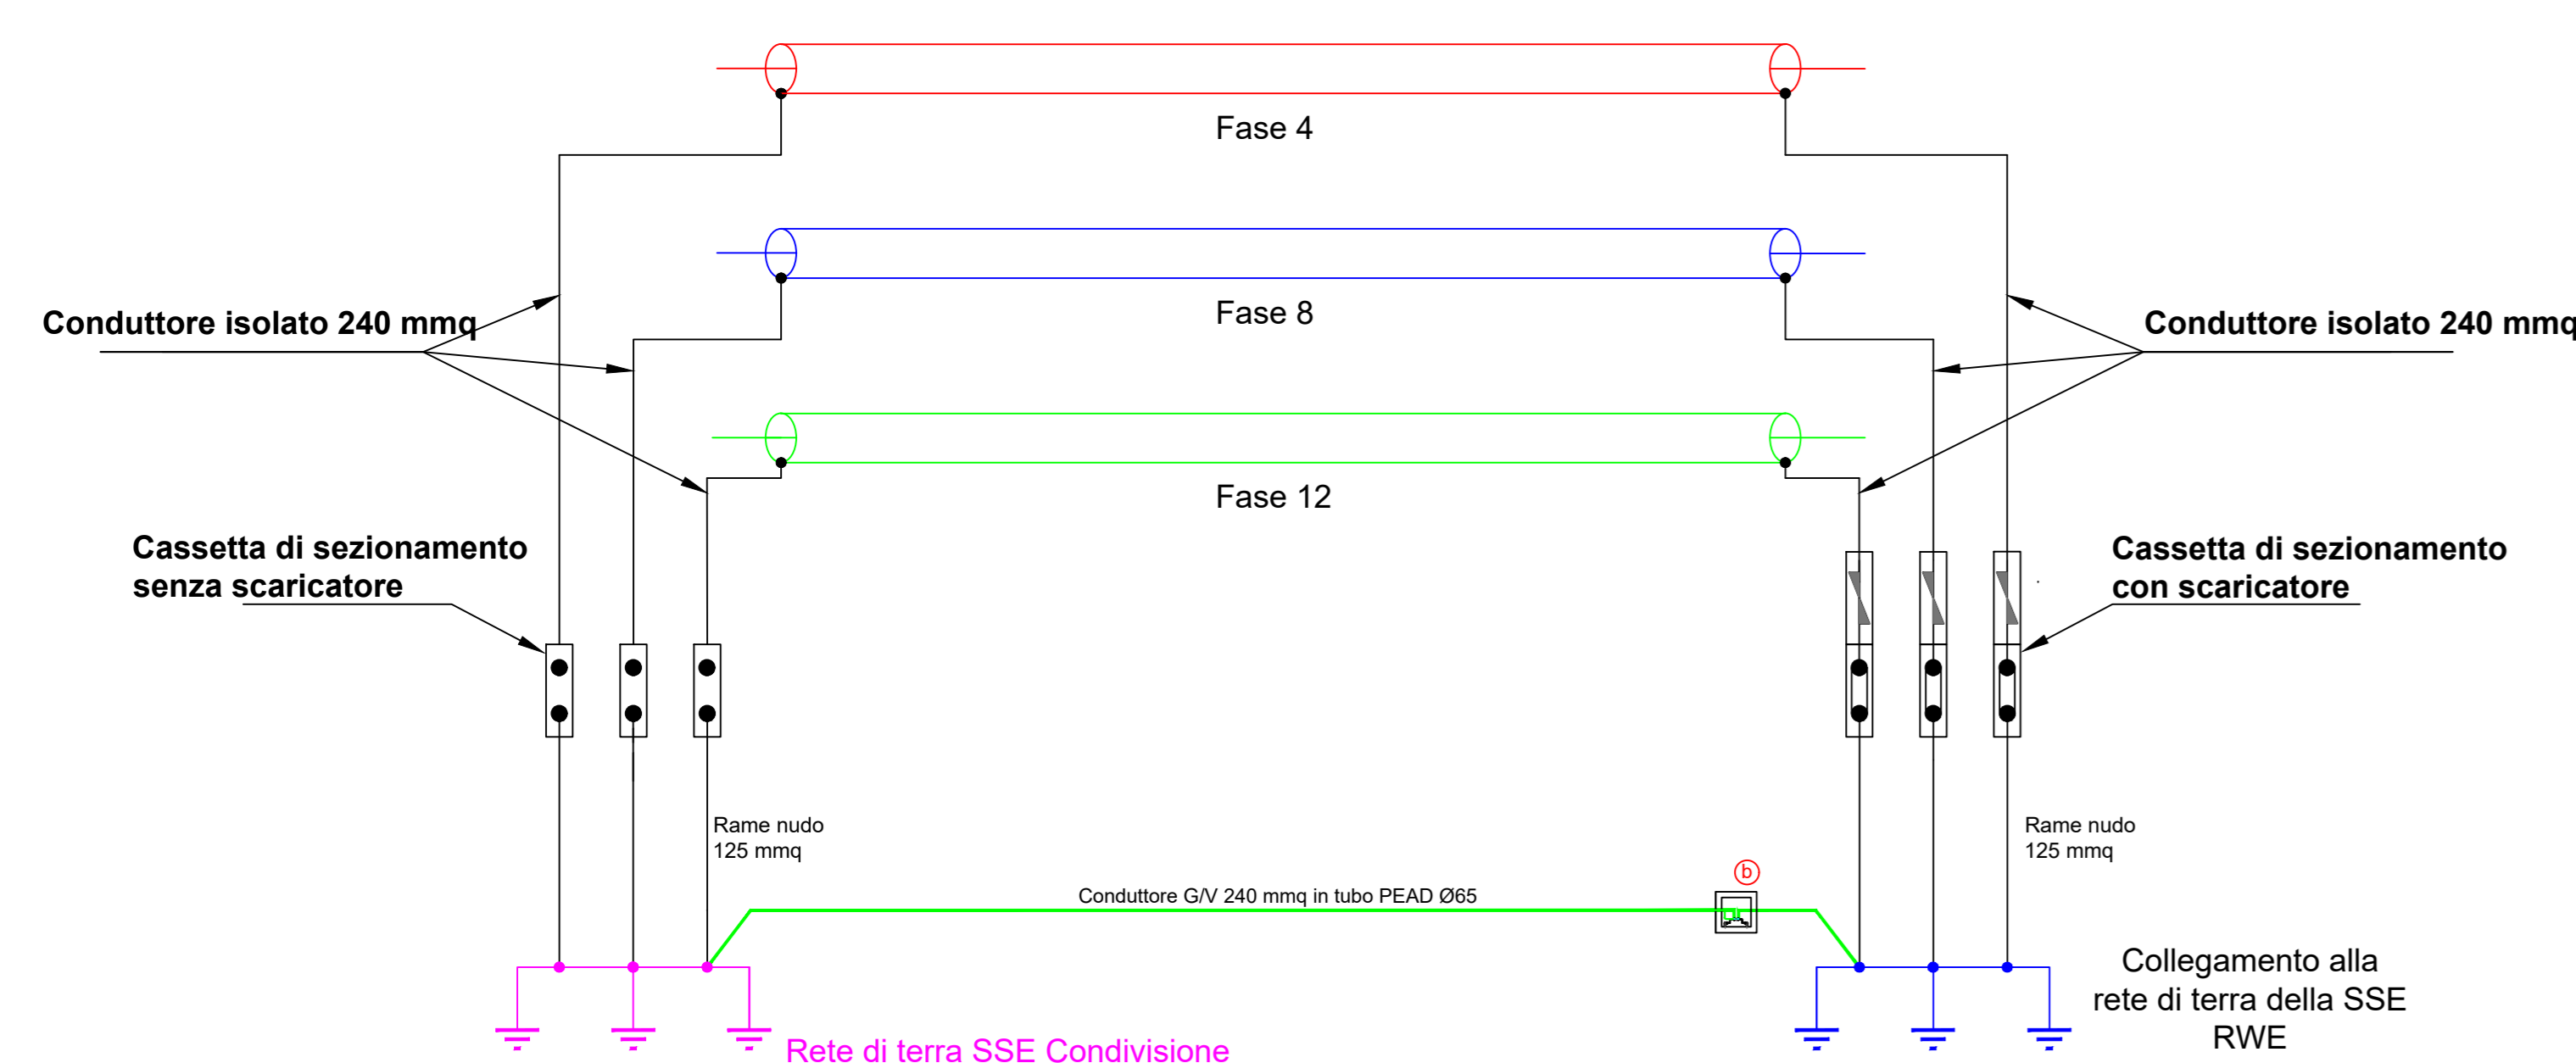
Fase 4

Fase 8

Conduttore isolato 240 mmq

Conduttore isolato 240 mmq

Fase 12

Cassetta di sezionamento senza scaricatore

Cassetta di sezionamento con scaricatore

Rame nudo
125 mmq

Rame nudo
125 mmq

b

Conduttore G/V 240 mmq in tubo PEAD Ø65

Collegamento alla rete di terra della SSE RWE

Rete di terra SSE Condivisione